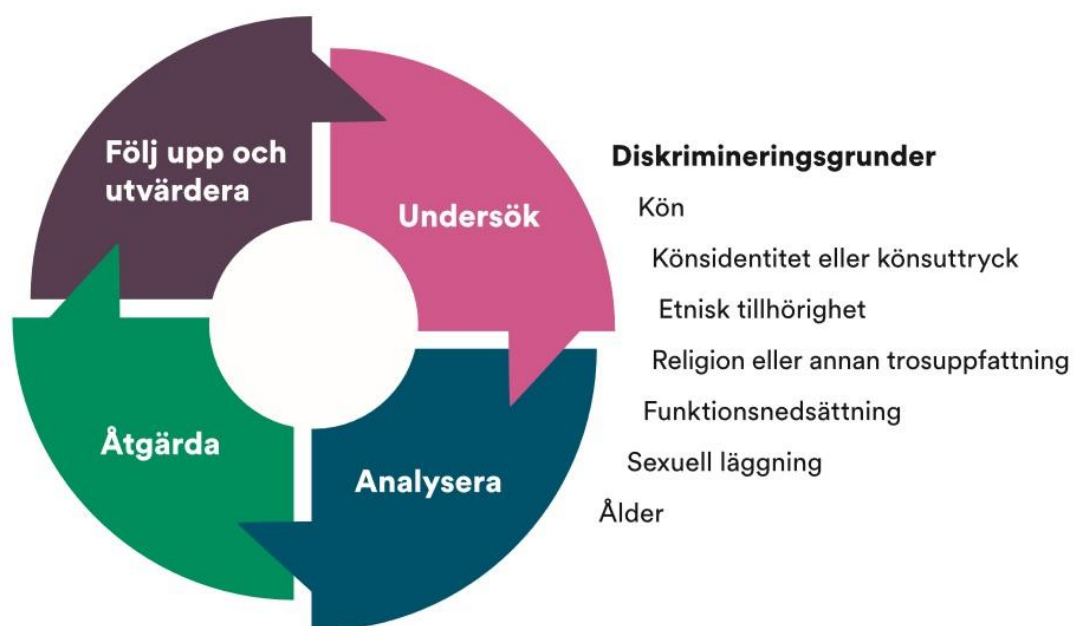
Följ upp och utvärdera

Undersök

Analysera

Åtgärda

Diskrimineringsgrunder

Kön

Könsidentitet eller könsuttryck

Etnisk tillhörighet

Religion eller annan trosuppfattning

Funktionsnedsättning

Sexuell läggning

Ålder